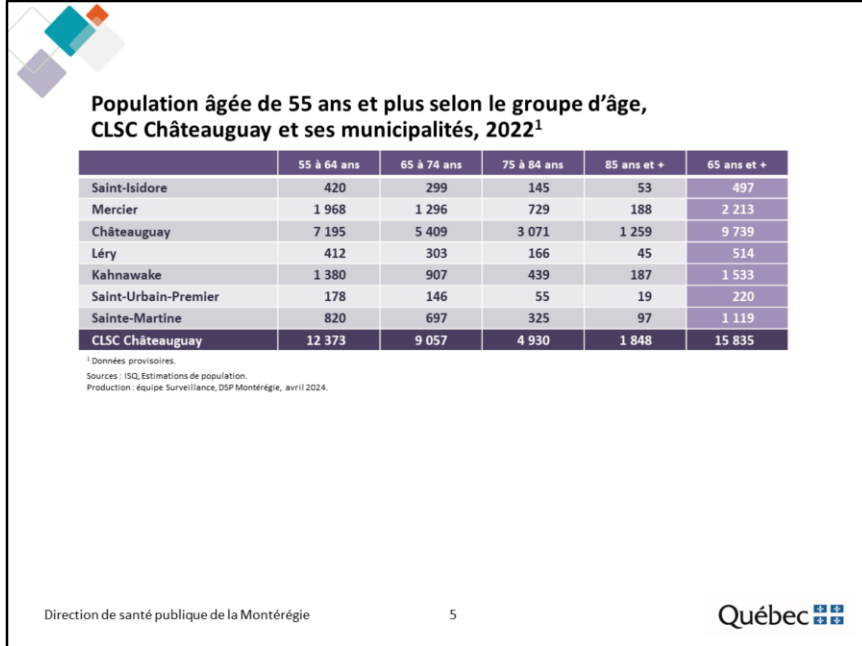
Population âgée de 55 ans et plus selon le groupe d'âge, CLSC Châteauguay et ses municipalités, 2022$^1$

| | 55 à 64 ans | 65 à 74 ans | 75 à 84 ans | 85 ans et + | 65 ans et + |
|---|---|---|---|---|---|
| Saint-Isidore | 420 | 299 | 145 | 53 | 497 |
| Mercier | 1 968 | 1 296 | 729 | 188 | 2 213 |
| Châteauguay | 7 195 | 5 409 | 3 071 | 1 259 | 9 739 |
| Léry | 412 | 303 | 166 | 45 | 514 |
| Kahnawake | 1 380 | 907 | 439 | 187 | 1 533 |
| Saint-Urbain-Premier | 178 | 146 | 55 | 19 | 220 |
| Sainte-Martine | 820 | 697 | 325 | 97 | 1 119 |
| CLSC Châteauguay | 12 373 | 9 057 | 4 930 | 1 848 | 15 835 |

$^1$ Données provisoires.
Sources : ISQ, Estimations de population.
Production : équipe Surveillance, DSP Montérégie, avril 2024.

Direction de santé publique de la Montérégie

5

Québec